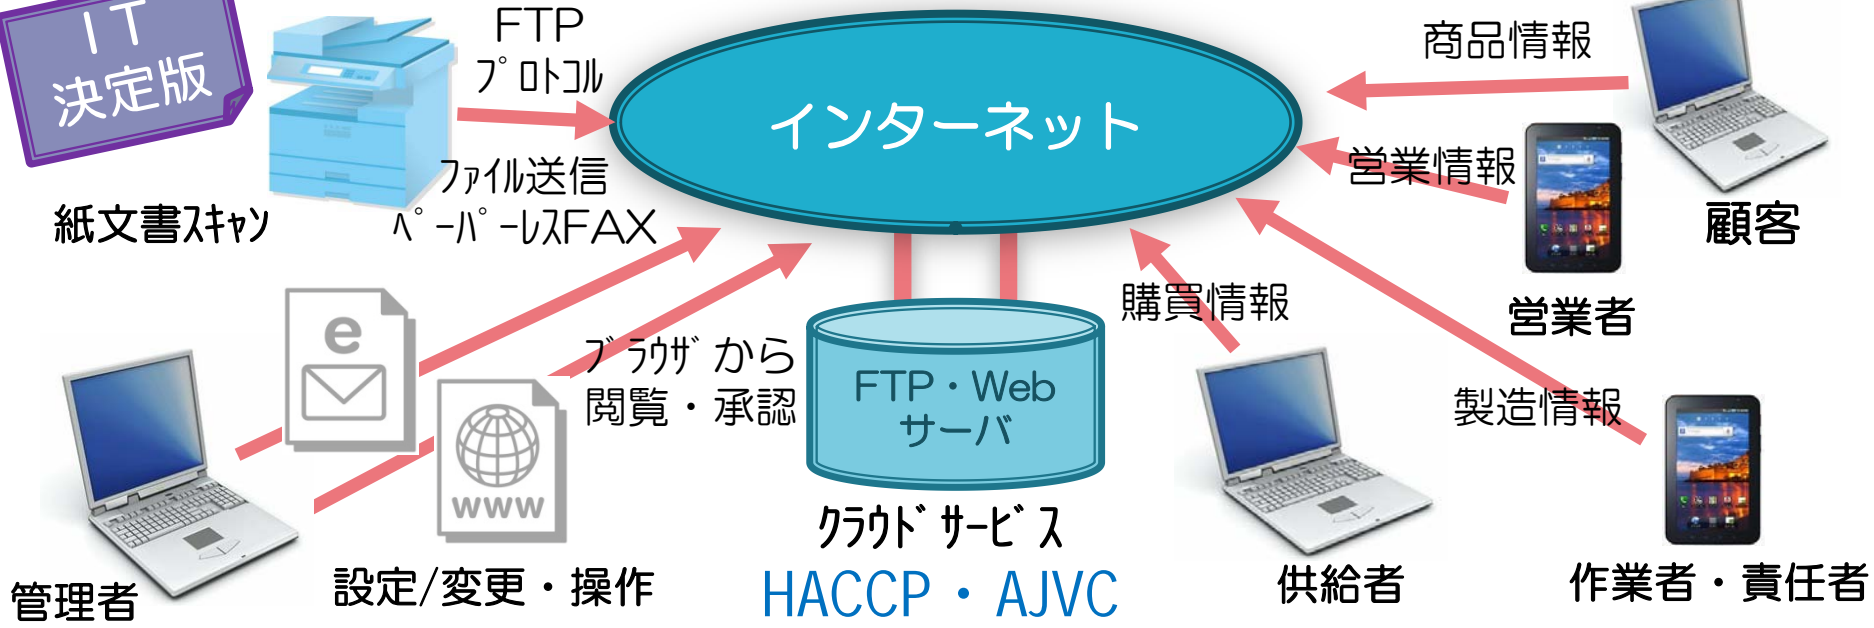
IT
決定版

FTP
プロトコル

インターネット

商品情報

営業情報

顧客

紙文書スキャン

ファイル送信
ペーパーレスFAX

営業者

購買情報

ブラウザから
閲覧・承認

e

FTP・Web
サーバ

製造情報

www

クラウドサービス

管理者

設定/変更・操作

HACCP・AJVC

供給者

作業者・責任者